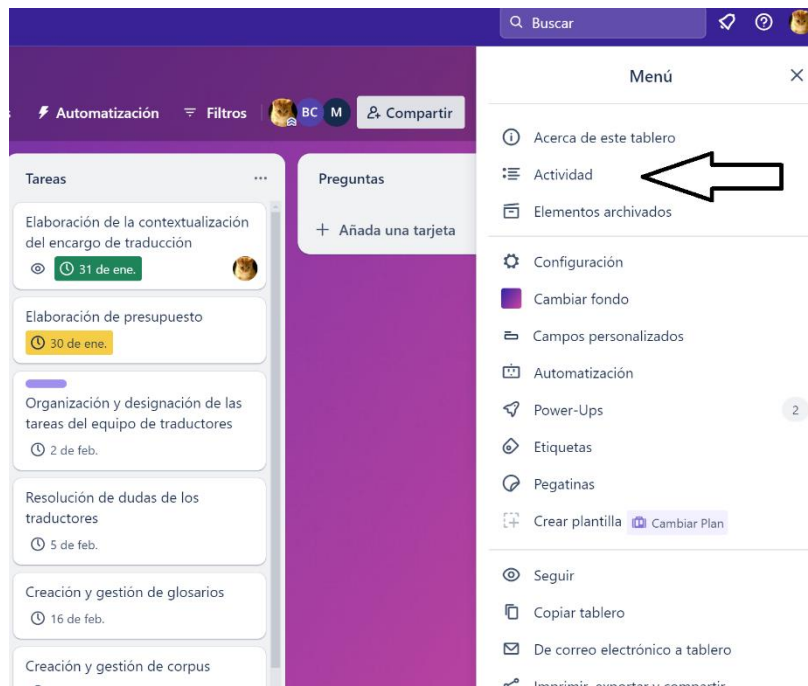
Buscar

Automatización Filtros BC M Compartir

Tareas ...

Elaboración de la contextualización del encargo de traducción
31 de ene.

Elaboración de presupuesto
30 de ene.

Organización y designación de las tareas del equipo de traductores
2 de feb.

Resolución de dudas de los traductores
5 de feb.

Creación y gestión de glosarios
16 de feb.

Creación y gestión de corpus

Preguntas

+ Añada una tarjeta

Menú ×

Acerca de este tablero
Actividad
Elementos archivados

Configuración
Cambiar fondo
Campos personalizados
Automatización
Power-Ups 2
Etiquetas
Pegatinas
Crear plantilla Cambiar Plan

Seguir
Copiar tablero
De correo electrónico a tablero
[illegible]